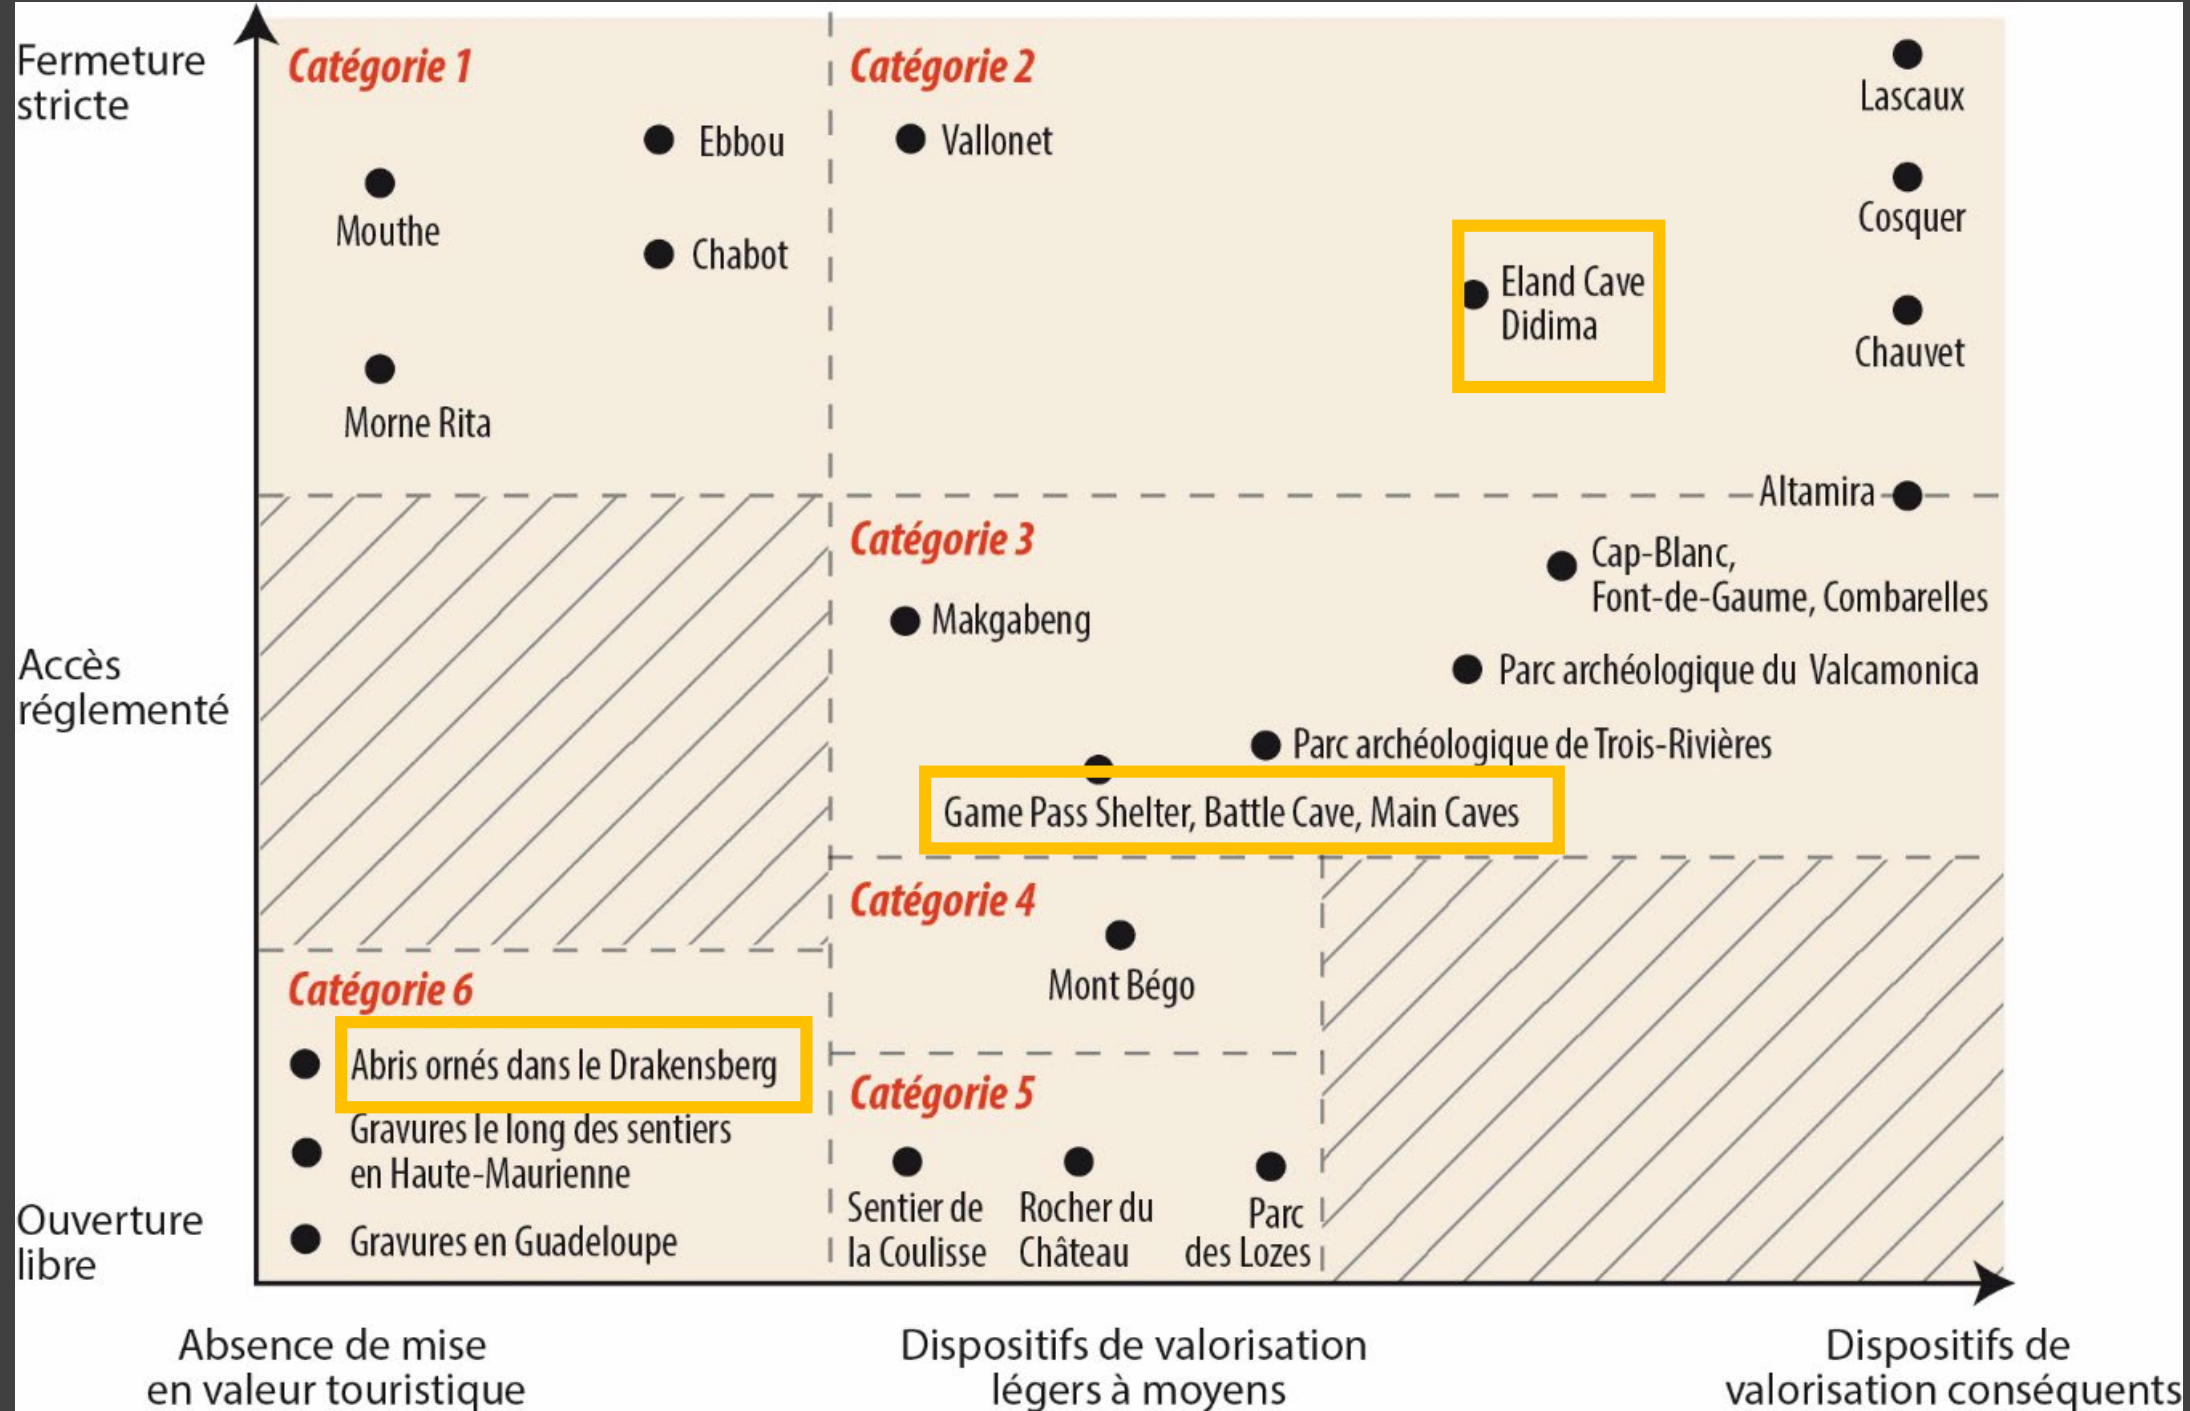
Fermeture stricte

Accès réglementé

Ouverture libre

Catégorie 1

Ebbou

Mouthe

Chabot

Morne Rita

Catégorie 2

Vallonet

Lascaux

Cosquer

Eland Cave Didima

Chauvet

Altamira

Catégorie 3

Cap-Blanc, Font-de-Gaume, Combarelles

Makgabeng

Parc archéologique du Valcamonica

Parc archéologique de Trois-Rivières

Game Pass Shelter, Battle Cave, Main Caves

Catégorie 4

Mont Bégo

Catégorie 6

Abris ornés dans le Drakensberg

Gravures le long des sentiers en Haute-Maurienne

Gravures en Guadeloupe

Catégorie 5

Sentier de la Coulisse

Rocher du Château

Parc des Lozes

Absence de mise en valeur touristique

Dispositifs de valorisation légers à moyens

Dispositifs de valorisation conséquents